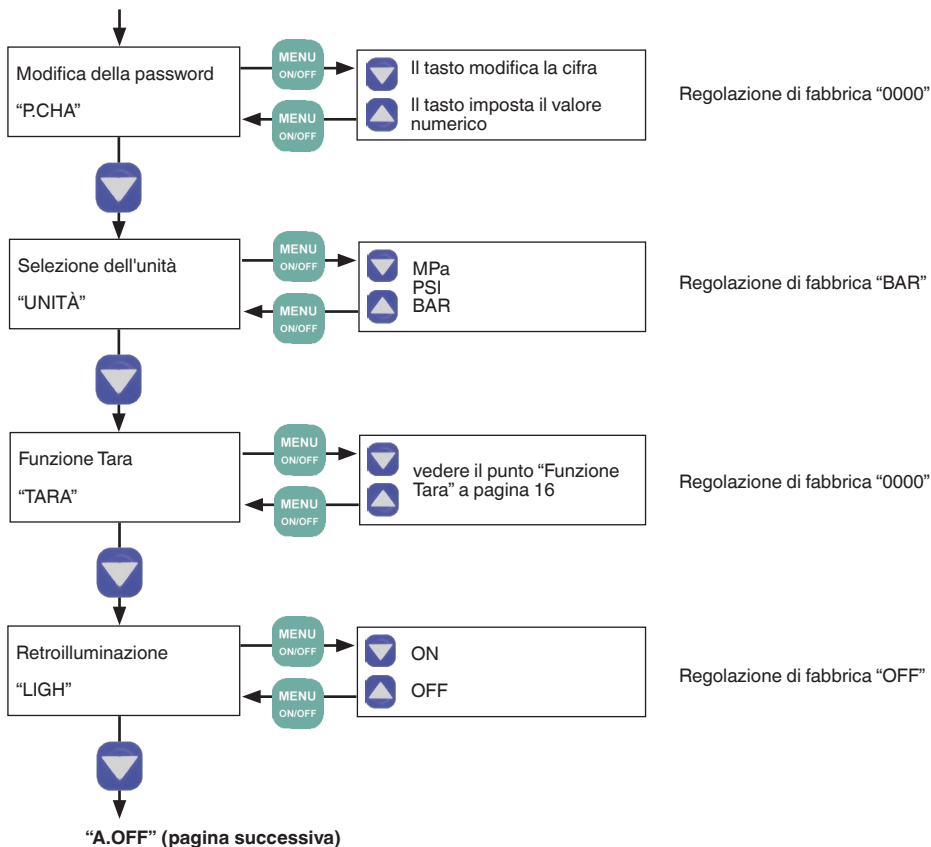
Modifica della password

“P.CHA”

MENU
ON/OFF

MENU
ON/OFF

Il tasto modifica la cifra

Il tasto imposta il valore numerico

Regolazione di fabbrica “0000”

Selezione dell'unità

“UNITÀ”

MENU
ON/OFF

MENU
ON/OFF

MPa
PSI
BAR

Regolazione di fabbrica “BAR”

Funzione Tara

“TARA”

MENU
ON/OFF

MENU
ON/OFF

vedere il punto “Funzione Tara” a pagina 16

Regolazione di fabbrica “0000”

Retroilluminazione

“LIGH”

MENU
ON/OFF

MENU
ON/OFF

ON

OFF

Regolazione di fabbrica “OFF”

“A.OFF” (pagina successiva)